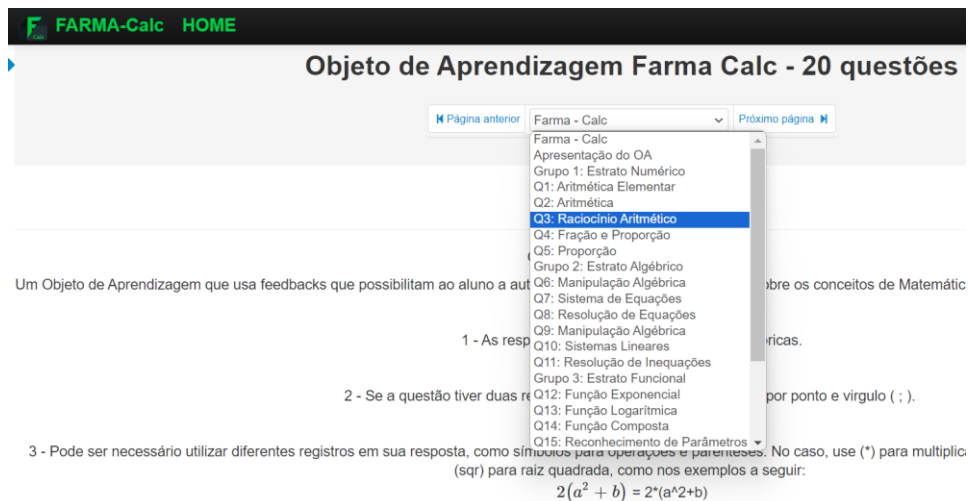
FARMA-Calc HOME

Objeto de Aprendizagem Farma Calc - 20 questões

Página anterior | Farma - Calc | Próximo página

Farma - Calc
Apresentação do OA
Grupo 1: Estrato Numérico
Q1: Aritmética Elementar
Q2: Aritmética
Q3: Raciocínio Aritmético
Q4: Fração e Proporção
Q5: Proporção
Grupo 2: Estrato Algébrico
Q6: Manipulação Algébrica
Q7: Sistema de Equações
Q8: Resolução de Equações
Q9: Manipulação Algébrica
Q10: Sistemas Lineares
Q11: Resolução de Inequações
Grupo 3: Estrato Funcional
Q12: Função Exponencial
Q13: Função Logarítmica
Q14: Função Composta
Q15: Reconhecimento de Parâmetros

Um Objeto de Aprendizagem que usa feedbacks que possibilitam ao aluno a aut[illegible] bre os conceitos de Matemátic

1 - As resp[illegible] ricas.

2 - Se a questão tiver duas re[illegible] por ponto e virgulo ( ; ).

3 - Pode ser necessário utilizar diferentes registros em sua resposta, como símbolos para operações e parênteses. No caso, use (*) para multiplica (sqr) para raiz quadrada, como nos exemplos a seguir:

$2(a^2+b)$ = 2*(a^2+b)